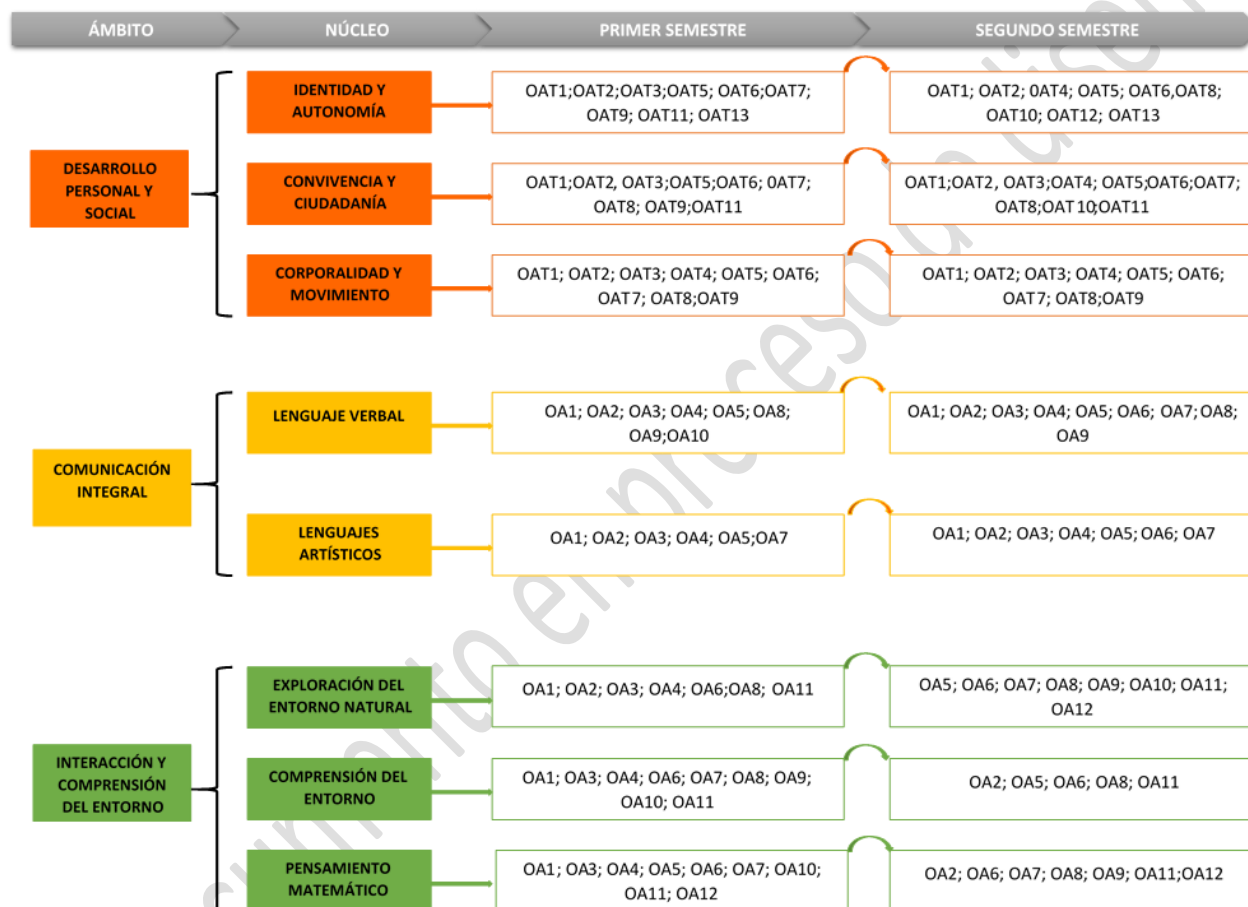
| ÁMBITO | NÚCLEO | PRIMER SEMESTRE | SEGUNDO SEMESTRE |
|---|---|---|---|
| DESARROLLO PERSONAL Y SOCIAL | IDENTIDAD Y AUTONOMÍA | OAT1;OAT2;OAT3;OAT5; OAT6;OAT7; OAT9; OAT11; OAT13 | OAT1; OAT2; OAT4; OAT5; OAT6,OAT8; OAT10; OAT12; OAT13 |
| | CONVIVENCIA Y CIUDADANÍA | OAT1;OAT2, OAT3;OAT5;OAT6; 0AT7; OAT8; OAT9;OAT11 | OAT1;OAT2, OAT3;OAT4; OAT5;OAT6;OAT7; OAT8;OAT 10;OAT11 |
| | CORPORALIDAD Y MOVIMIENTO | OAT1; OAT2; OAT3; OAT4; OAT5; OAT6; OAT7; OAT8;OAT9 | OAT1; OAT2; OAT3; OAT4; OAT5; OAT6; OAT7; OAT8;OAT9 |
| COMUNICACIÓN INTEGRAL | LENGUAJE VERBAL | OA1; OA2; OA3; OA4; OA5; OA8; OA9;OA10 | OA1; OA2; OA3; OA4; OA5; OA6; OA7; OA8; OA9 |
| | LENGUAJES ARTÍSTICOS | OA1; OA2; OA3; OA4; OA5;OA7 | OA1; OA2; OA3; OA4; OA5; OA6; OA7 |
| INTERACCIÓN Y COMPRENSIÓN DEL ENTORNO | EXPLORACIÓN DEL ENTORNO NATURAL | OA1; OA2; OA3; OA4; OA6;OA8; OA11 | OA5; OA6; OA7; OA8; OA9; OA10; OA11; OA12 |
| | COMPRENSIÓN DEL ENTORNO | OA1; OA3; OA4; OA6; OA7; OA8; OA9; OA10; OA11 | OA2; OA5; OA6; OA8; OA11 |
| | PENSAMIENTO MATEMÁTICO | OA1; OA3; OA4; OA5; OA6; OA7; OA10; OA11; OA12 | OA2; OA6; OA7; OA8; OA9; OA11;OA12 |